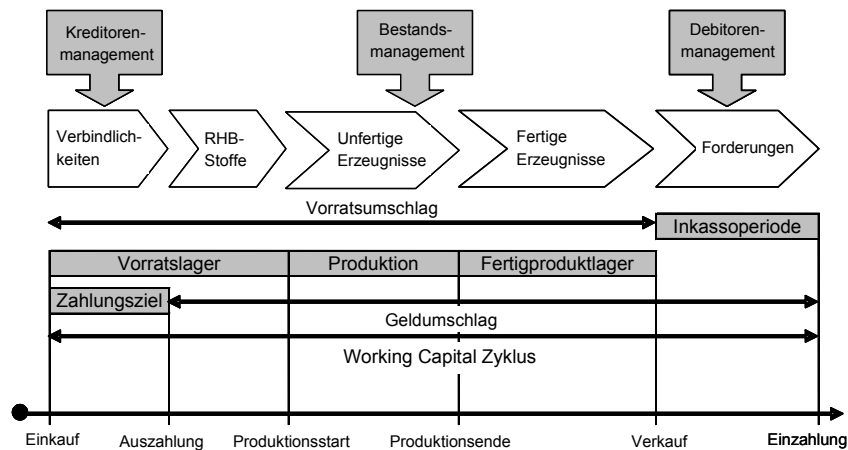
Kreditorenmanagement

Bestandsmanagement

Debitorenmanagement

Verbindlichkeiten

RHB-Stoffe

Unfertige Erzeugnisse

Fertige Erzeugnisse

Forderungen

Vorratsumschlag

Inkassoperiode

Vorratslager

Produktion

Fertigproduktlager

Zahlungsziel

Geldumschlag

Working Capital Zyklus

Einkauf

Auszahlung

Produktionsstart

Produktionsende

Verkauf

Einzahlung